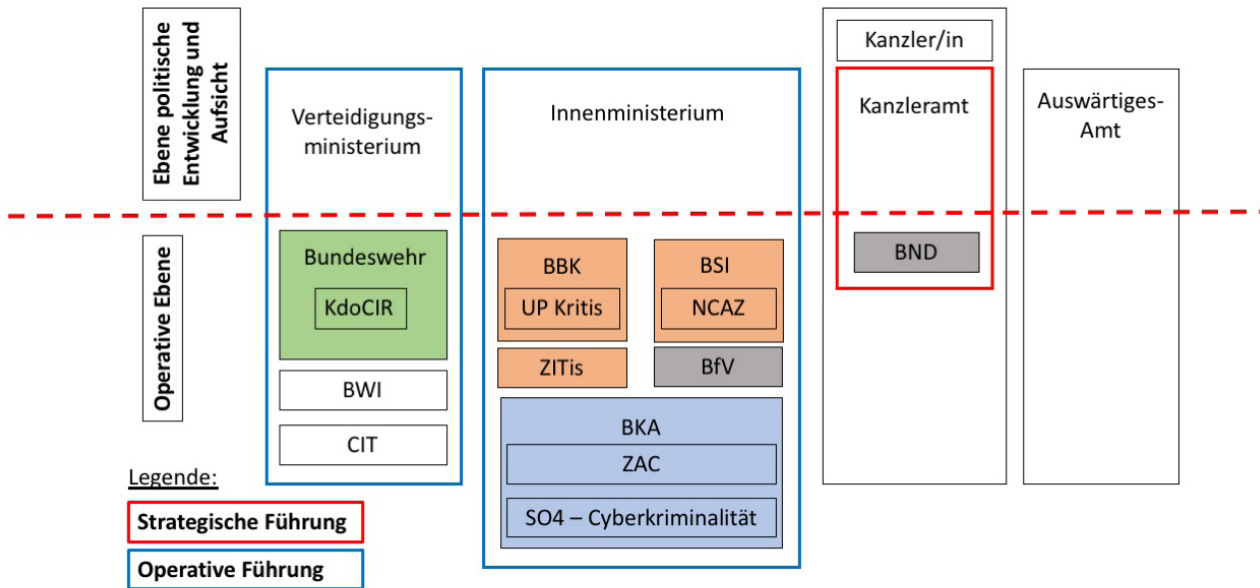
Ebene politische Entwicklung und Aufsicht

Verteidigungsministerium

Innenministerium

Kanzler/in

Kanzleramt

Auswärtiges-Amt

Operative Ebene

Bundeswehr

KdoCIR

BWI

CIT

BBK

UP Kritis

BSI

NCAZ

ZITis

BfV

BKA

ZAC

SO4 – Cyberkriminalität

BND

Legende:

Strategische Führung

Operative Führung